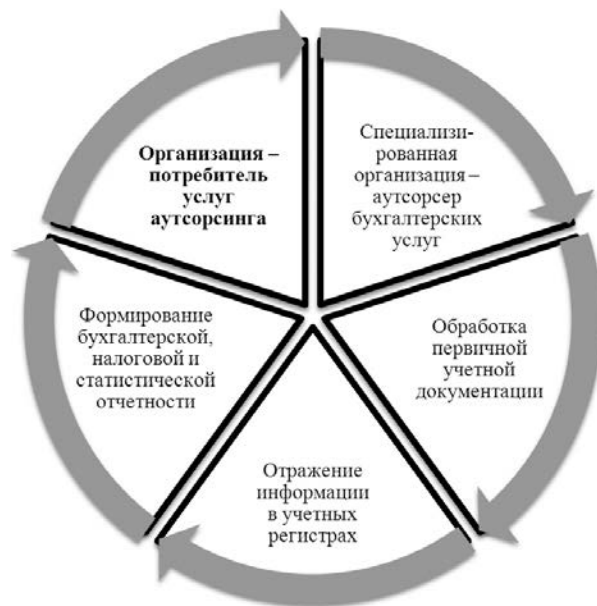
Организация – потребитель услуг аутсорсинга

Специализированная организация – аутсорсер бухгалтерских услуг

Обработка первичной учетной документации

Отражение информации в учетных регистрах

Формирование бухгалтерской, налоговой и статистической отчетности